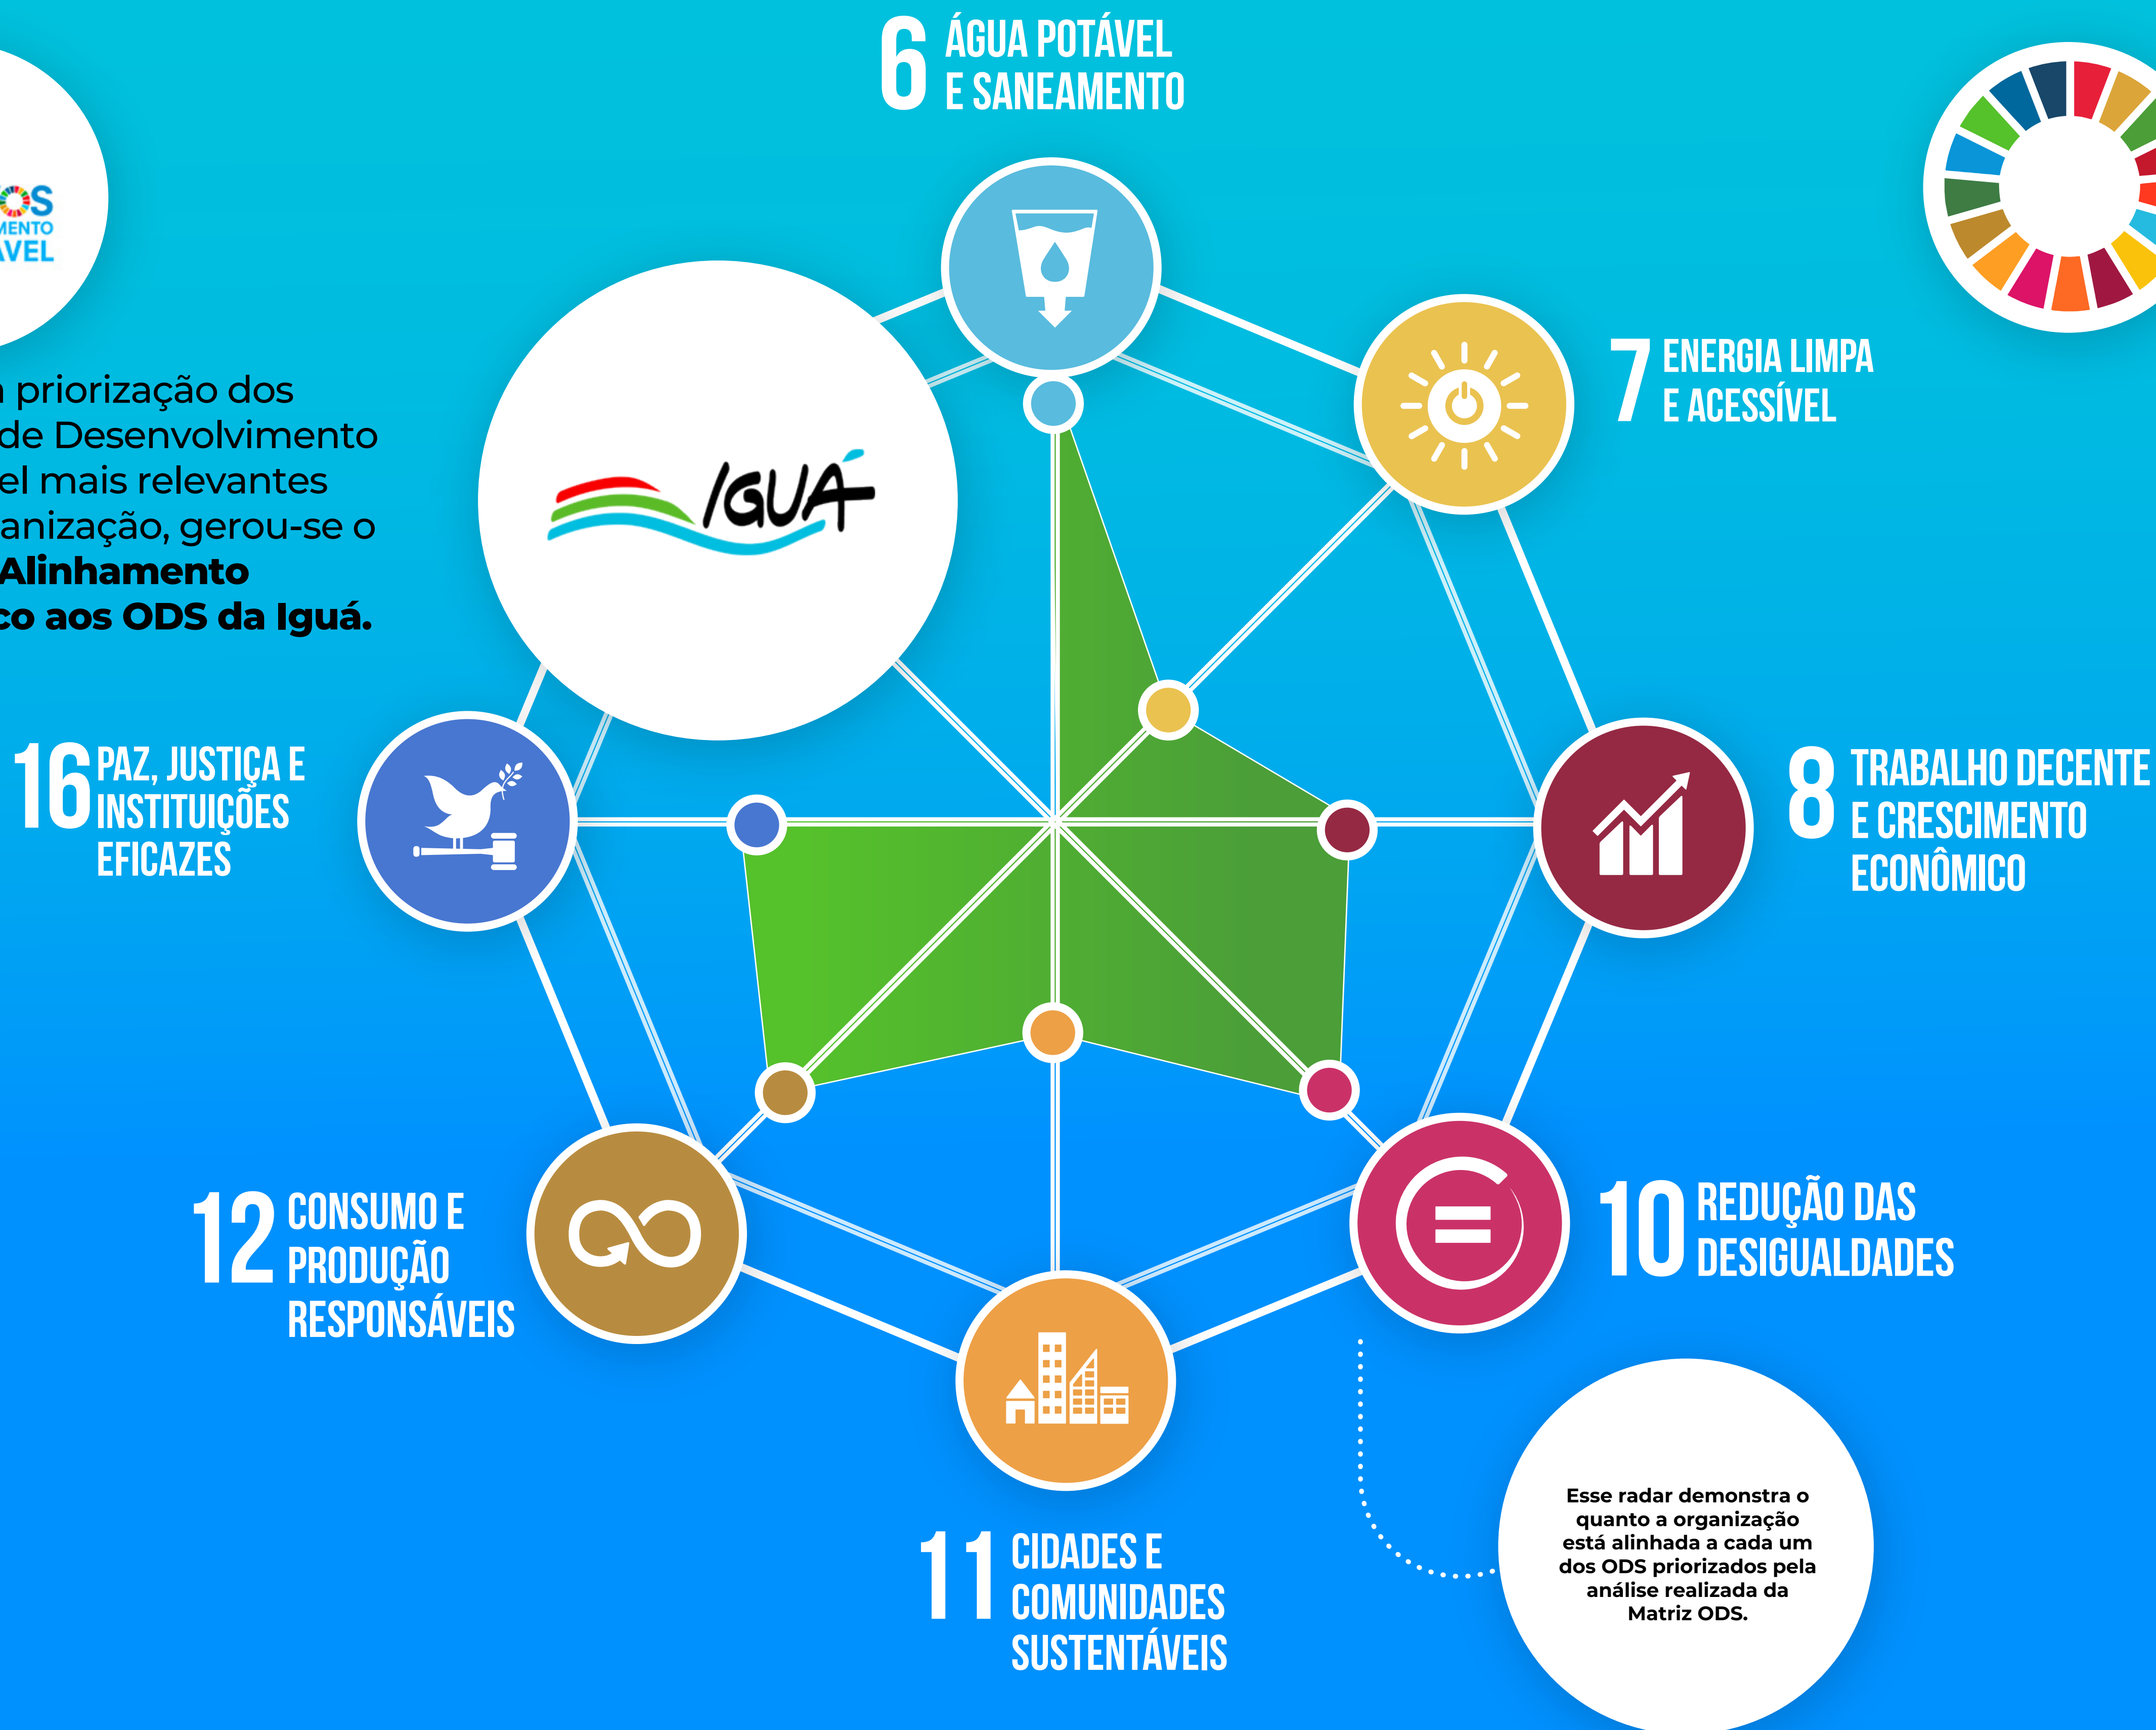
OS
MENTO
VEL

priorização dos
de Desenvolvimento
el mais relevantes
anização, gerou-se o
**Alinhamento**
**co aos ODS da Iguá.**

6 ÁGUA POTÁVEL E SANEAMENTO

IGUÁ

7 ENERGIA LIMPA E ACESSÍVEL

16 PAZ, JUSTIÇA E INSTITUIÇÕES EFICAZES

8 TRABALHO DECENTE E CRESCIMENTO ECONÔMICO

12 CONSUMO E PRODUÇÃO RESPONSÁVEIS

10 REDUÇÃO DAS DESIGUALDADES

11 CIDADES E COMUNIDADES SUSTENTÁVEIS

Esse radar demonstra o quanto a organização está alinhada a cada um dos ODS priorizados pela análise realizada da Matriz ODS.